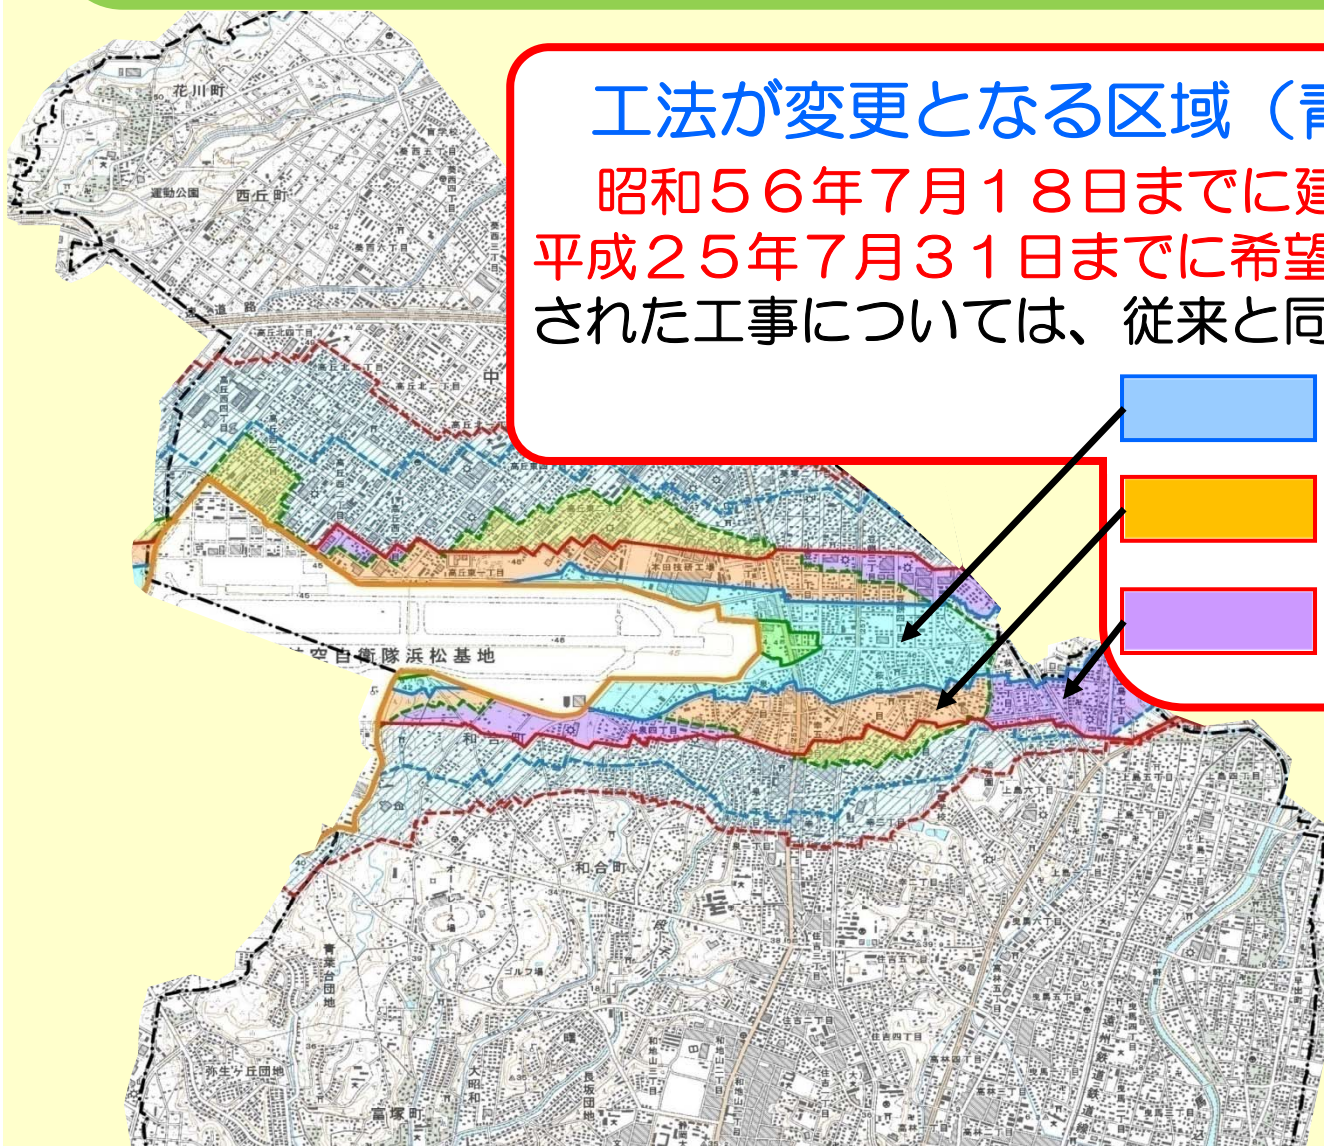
工法が変更となる区域（青

昭和５６年７月１８日までに建

平成２５年７月３１日までに希望

された工事については、従来と同

花川町

西丘町

運動公園

道路

中

本田技研工場

航空自衛隊浜松基地

和合町

和合町

青葉台団地

ゴルフ場

弥生ケ丘団地

富塚町

上島

和地山

住吉

高林